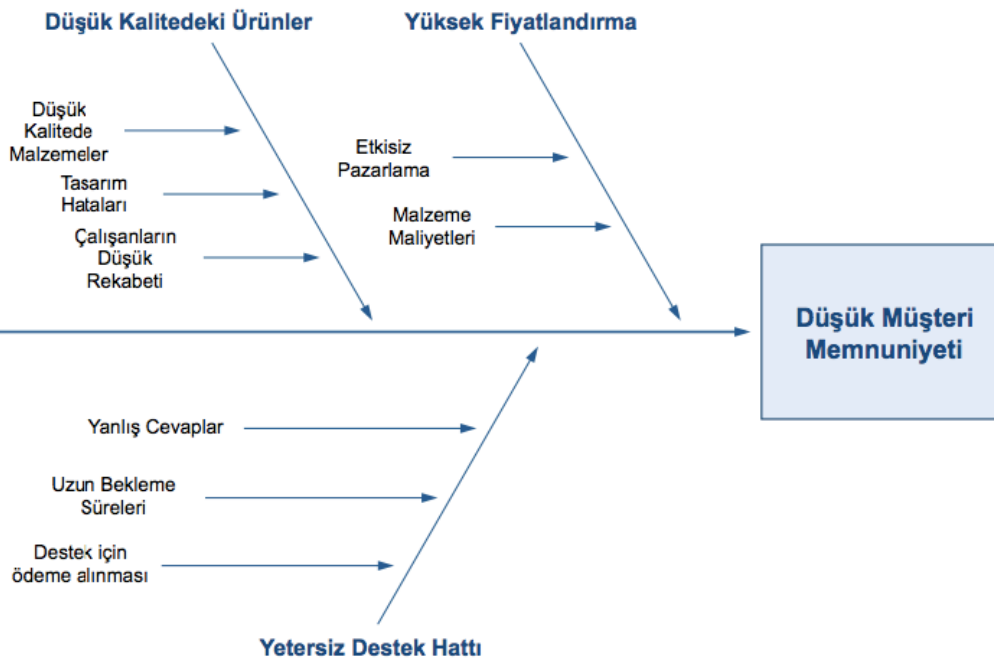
Düşük Kalitedeki Ürünler

Yüksek Fiyatlandırma

Düşük Kalitede Malzemeler

Tasarım Hataları

Çalışanların Düşük Rekabeti

Etkisiz Pazarlama

Malzeme Maliyetleri

Düşük Müşteri Memnuniyeti

Yanlış Cevaplar

Uzun Bekleme Süreleri

Destek için ödeme alınması

Yetersiz Destek Hattı